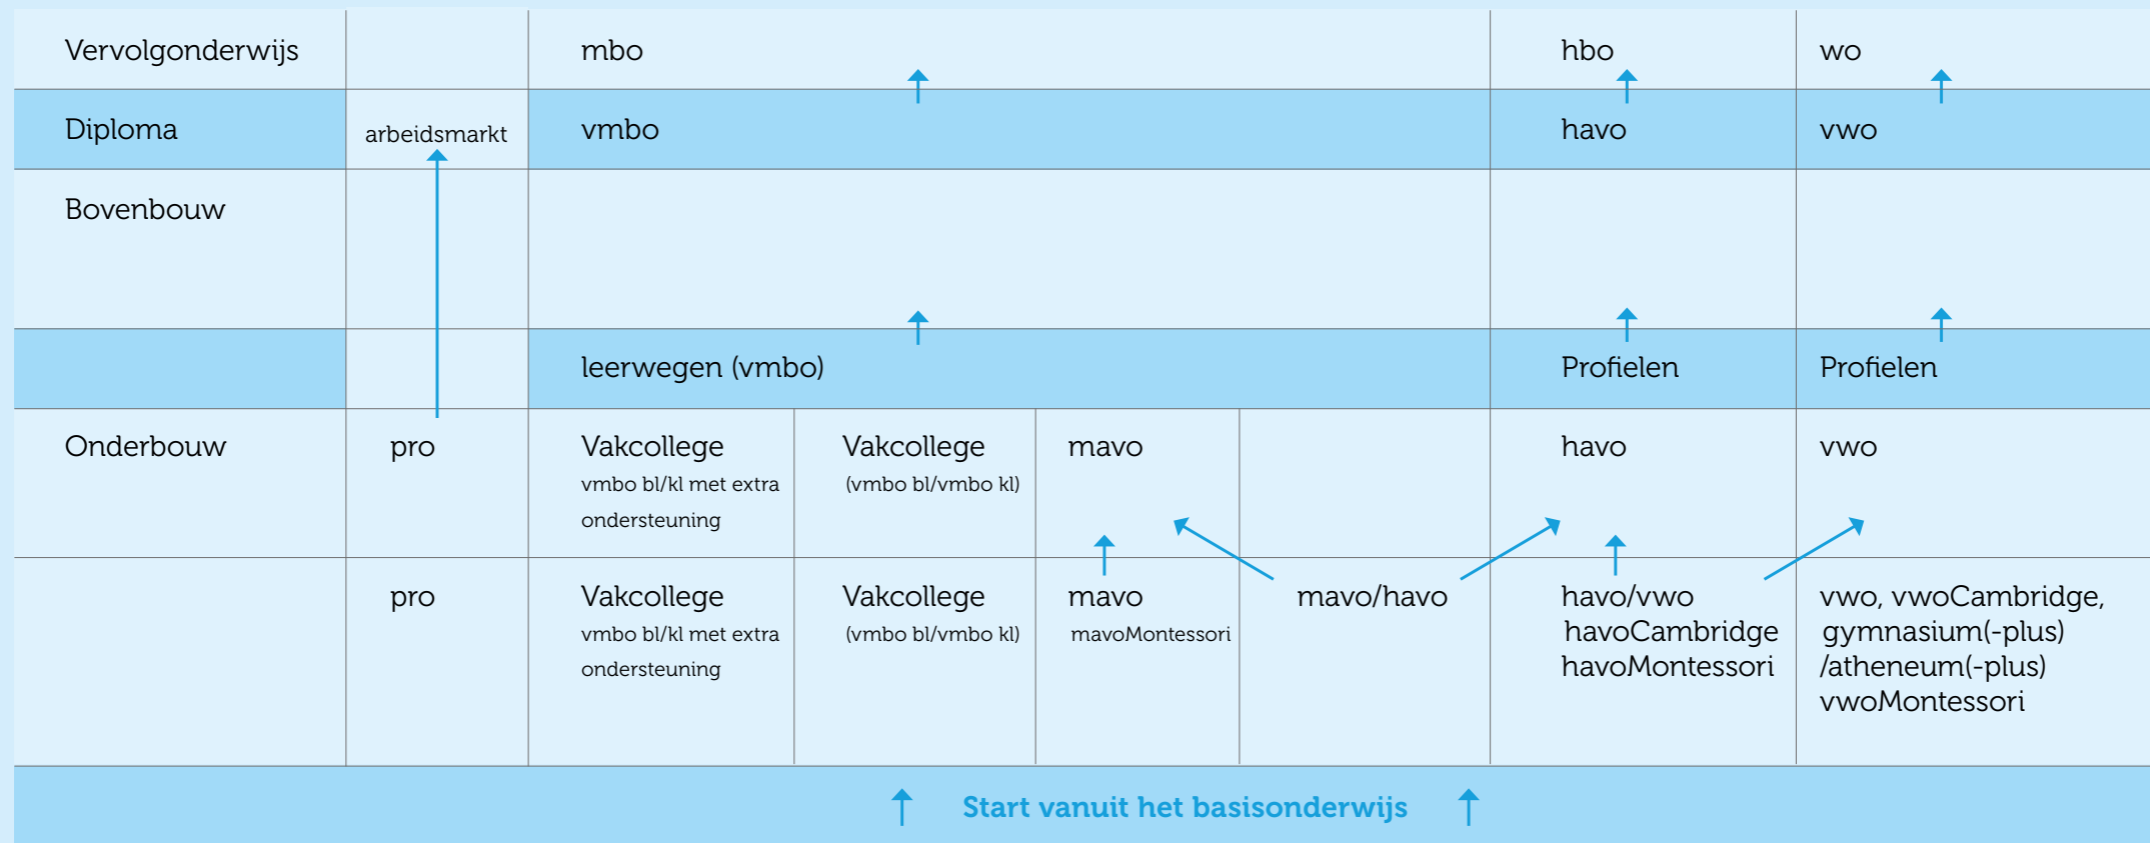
| Vervolgonderwijs | | mbo | | | | hbo | wo |
|---|---|---|---|---|---|---|---|
| Diploma | arbeidsmarkt | vmbo | | | | havo | vwo |
| Bovenbouw | | | | | | | |
| | | leerwegen (vmbo) | | | | Profielen | Profielen |
| Onderbouw | pro | Vakcollege vmbo bl/kl met extra ondersteuning | Vakcollege (vmbo bl/vmbo kl) | mavo | | havo | vwo |
| | pro | Vakcollege vmbo bl/kl met extra ondersteuning | Vakcollege (vmbo bl/vmbo kl) | mavo mavoMontessori | mavo/havo | havo/vwo havoCambridge havoMontessori | vwo, vwoCambridge, gymnasium(-plus) /atheneum(-plus) vwoMontessori |

Start vanuit het basisonderwijs